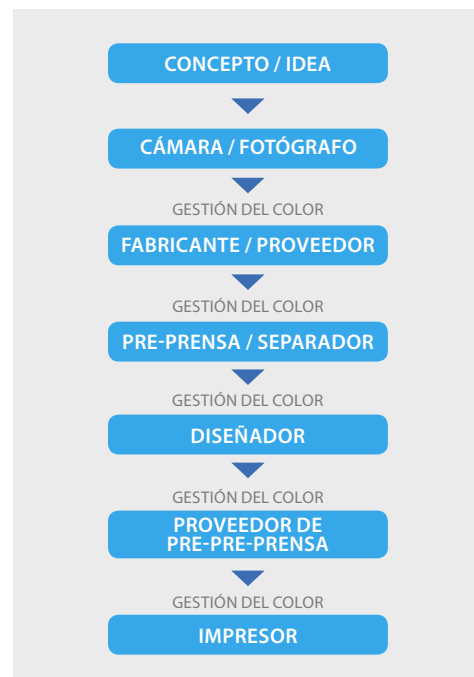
CONCEPTO / IDEA

CÁMARA / FOTÓGRAFO

GESTIÓN DEL COLOR

FABRICANTE / PROVEEDOR

GESTIÓN DEL COLOR

PRE-PRENSA / SEPARADOR

GESTIÓN DEL COLOR

DISEÑADOR

GESTIÓN DEL COLOR

PROVEEDOR DE PRE-PRE-PRENSA

GESTIÓN DEL COLOR

IMPRESOR